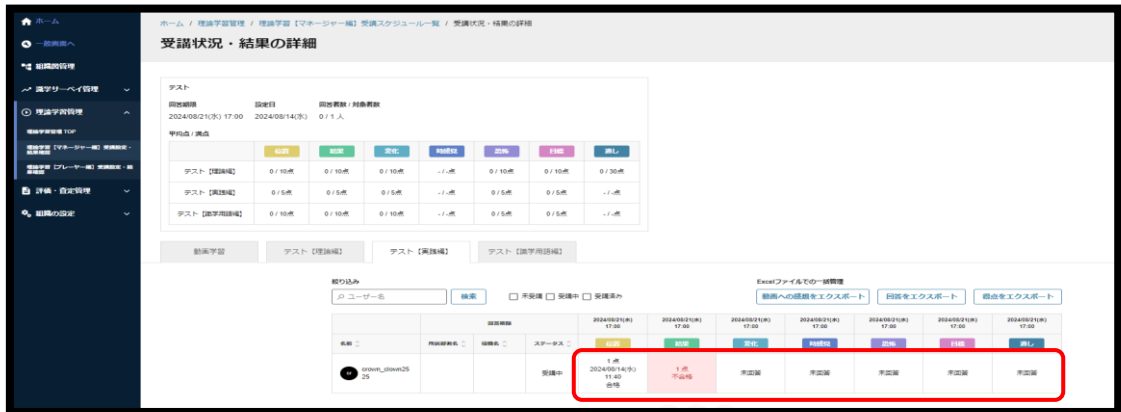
ホーム
一般画面へ
組織図管理
識学サーベイ管理
理論学習管理
理論学習管理TOP
理論学習【マネージャー編】受講設定・結果確認
理論学習【プレーヤー編】受講設定・結果確認
評価・査定管理
組織の設定

ホーム / 理論学習管理 / 理論学習【マネージャー編】受講スケジュール一覧 / 受講状況・結果の詳細

受講状況・結果の詳細

テスト
回答期限 2024/08/21(水) 17:00
設定日 2024/08/14(水)
回答者数 / 対象者数 0 / 1 人

平均点 / 満点

| | 伝達 | 結果 | 変化 | 時間軸 | 恐怖 | 目標 | 逃し |
|---|---|---|---|---|---|---|---|
| テスト【理論編】 | 0 / 10点 | 0 / 10点 | 0 / 10点 | - / -点 | 0 / 10点 | 0 / 10点 | 0 / 30点 |
| テスト【実践編】 | 0 / 5点 | 0 / 5点 | 0 / 5点 | - / -点 | 0 / 5点 | 0 / 5点 | - / -点 |
| テスト【識学用語編】 | 0 / 5点 | 0 / 5点 | 0 / 5点 | - / -点 | 0 / 5点 | 0 / 5点 | - / -点 |

動画学習　テスト【理論編】　テスト【実践編】　テスト【識学用語編】

絞り込み
ユーザー名　検索　未受講　受講中　受講済み

Excelファイルでの一括管理
動画への感想をエクスポート　回答をエクスポート　得点をエクスポート

| 名前 | 所属部署名 | 役職名 | ステータス | 2024/08/21(水) 17:00 伝達 | 2024/08/21(水) 17:00 結果 | 2024/08/21(水) 17:00 変化 | 2024/08/21(水) 17:00 時間軸 | 2024/08/21(水) 17:00 恐怖 | 2024/08/21(水) 17:00 目標 | 2024/08/21(水) 17:00 逃し |
|---|---|---|---|---|---|---|---|---|---|---|
| crown_clown2525 | | | 受講中 | 1 点 2024/08/14(水) 11:40 合格 | 1 点 不合格 | 未回答 | 未回答 | 未回答 | 未回答 | 未回答 |